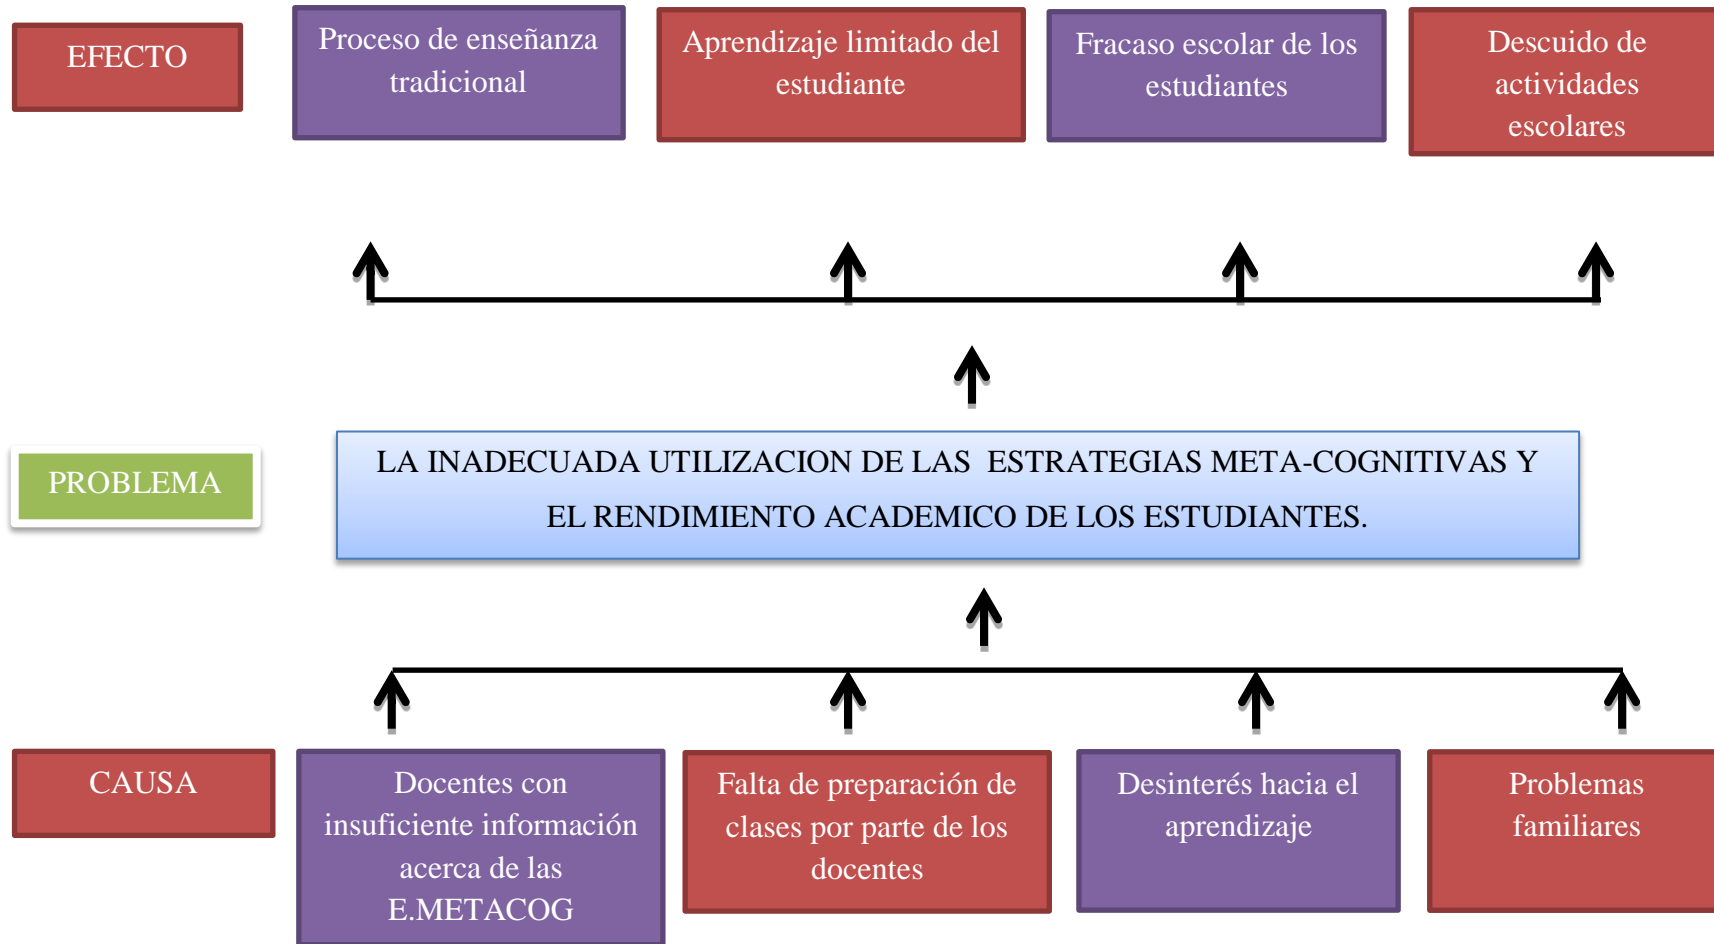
EFECTO

Proceso de enseñanza tradicional

Aprendizaje limitado del estudiante

Fracaso escolar de los estudiantes

Descuido de actividades escolares

PROBLEMA

LA INADECUADA UTILIZACION DE LAS ESTRATEGIAS META-COGNITIVAS Y EL RENDIMIENTO ACADEMICO DE LOS ESTUDIANTES.

CAUSA

Docentes con insuficiente información acerca de las E.METACOG

Falta de preparación de clases por parte de los docentes

Desinterés hacia el aprendizaje

Problemas familiares